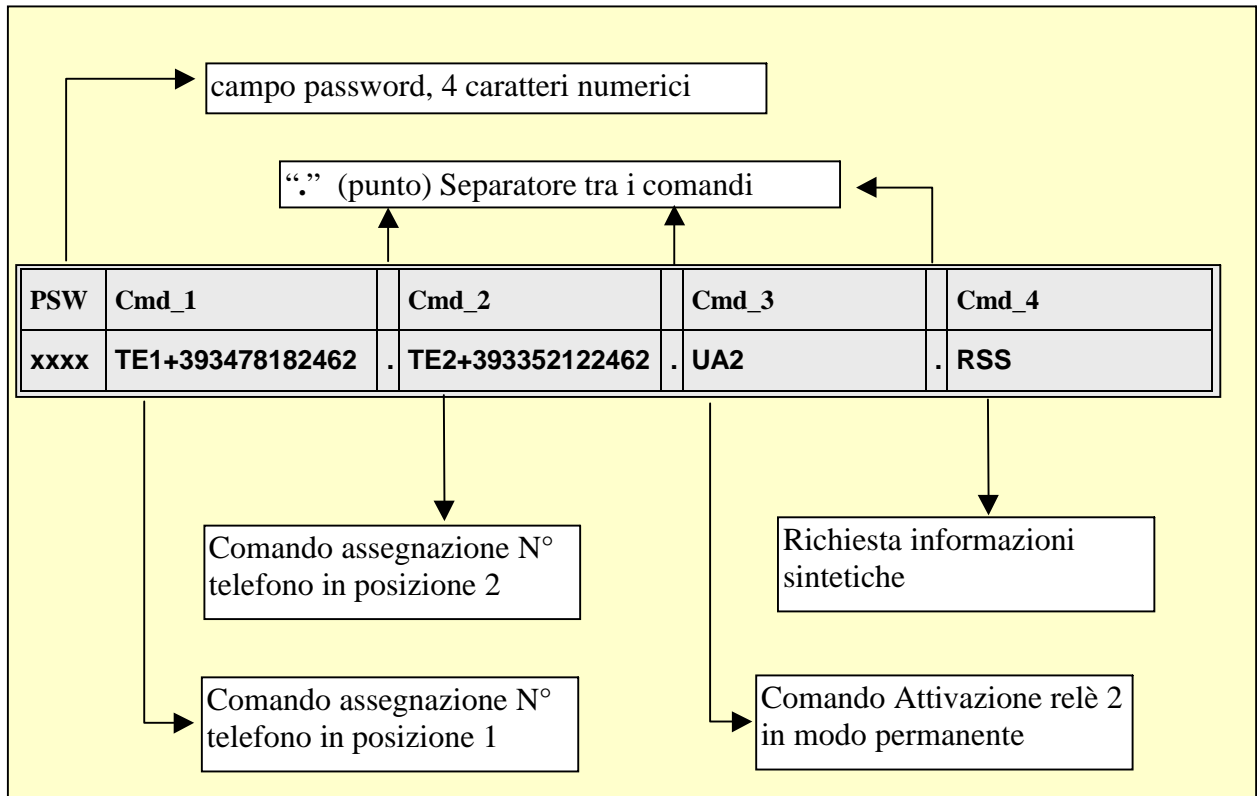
campo password, 4 caratteri numerici

"." (punto) Separatore tra i comandi

| PSW | Cmd_1 | | Cmd_2 | | Cmd_3 | | Cmd_4 |
|---|---|---|---|---|---|---|---|
| xxxx | TE1+393478182462 | . | TE2+393352122462 | . | UA2 | . | RSS |

Comando assegnazione N° telefono in posizione 2

Richiesta informazioni sintetiche

Comando assegnazione N° telefono in posizione 1

Comando Attivazione relè 2 in modo permanente